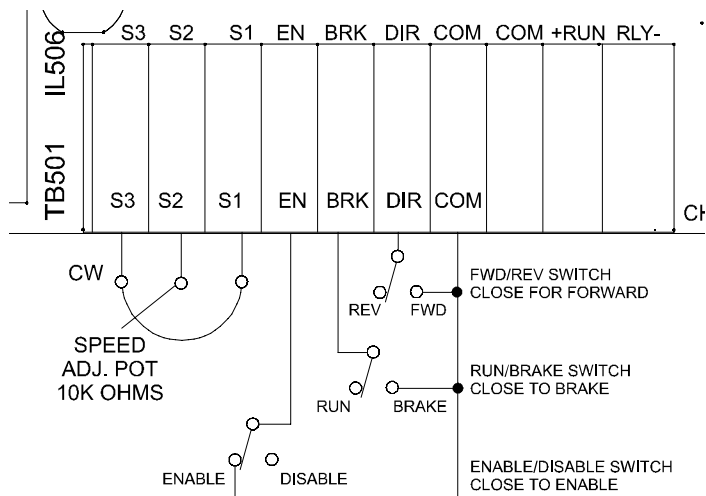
IL506
S3 S2 S1 EN BRK DIR COM COM +RUN RLY-

TB501
S3 S2 S1 EN BRK DIR COM

CH

CW

SPEED
ADJ. POT
10K OHMS

REV FWD
FWD/REV SWITCH
CLOSE FOR FORWARD

RUN BRAKE
RUN/BRAKE SWITCH
CLOSE TO BRAKE

ENABLE DISABLE
ENABLE/DISABLE SWITCH
CLOSE TO ENABLE